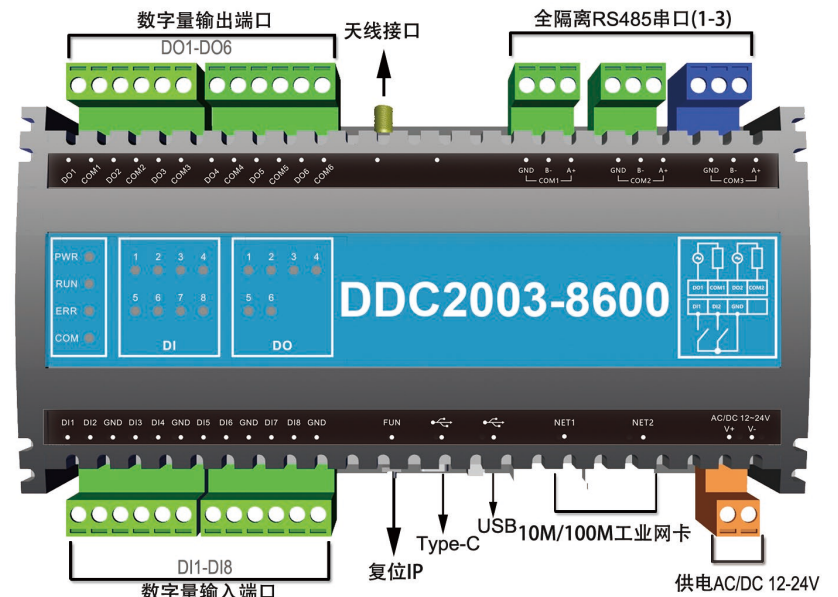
数字量输出端口

DO1-DO6

天线接口

全隔离RS485串口(1-3)

DO1 COM1 DO2 COM2 DO3 COM3 DO4 COM4 DO5 COM5 DO6 COM6

GND B- A+ COM1 GND B- A+ COM2 GND B- A+ COM3

PWR
RUN
ERR
COM

1 2 3 4
5 6 7 8
DI

1 2 3 4
5 6
DO

DDC2003-8600

DO1 COM1 DO2 COM2
DI1 DI2 GND

DI1 DI2 GND DI3 DI4 GND DI5 DI6 GND DI7 DI8 GND

FUN

NET1 NET2

AC/DC 12~24V
V+ V-

DI1-DI8

数字量输入端口

复位IP

Type-C

USB

10M/100M工业网卡

供电AC/DC 12-24V